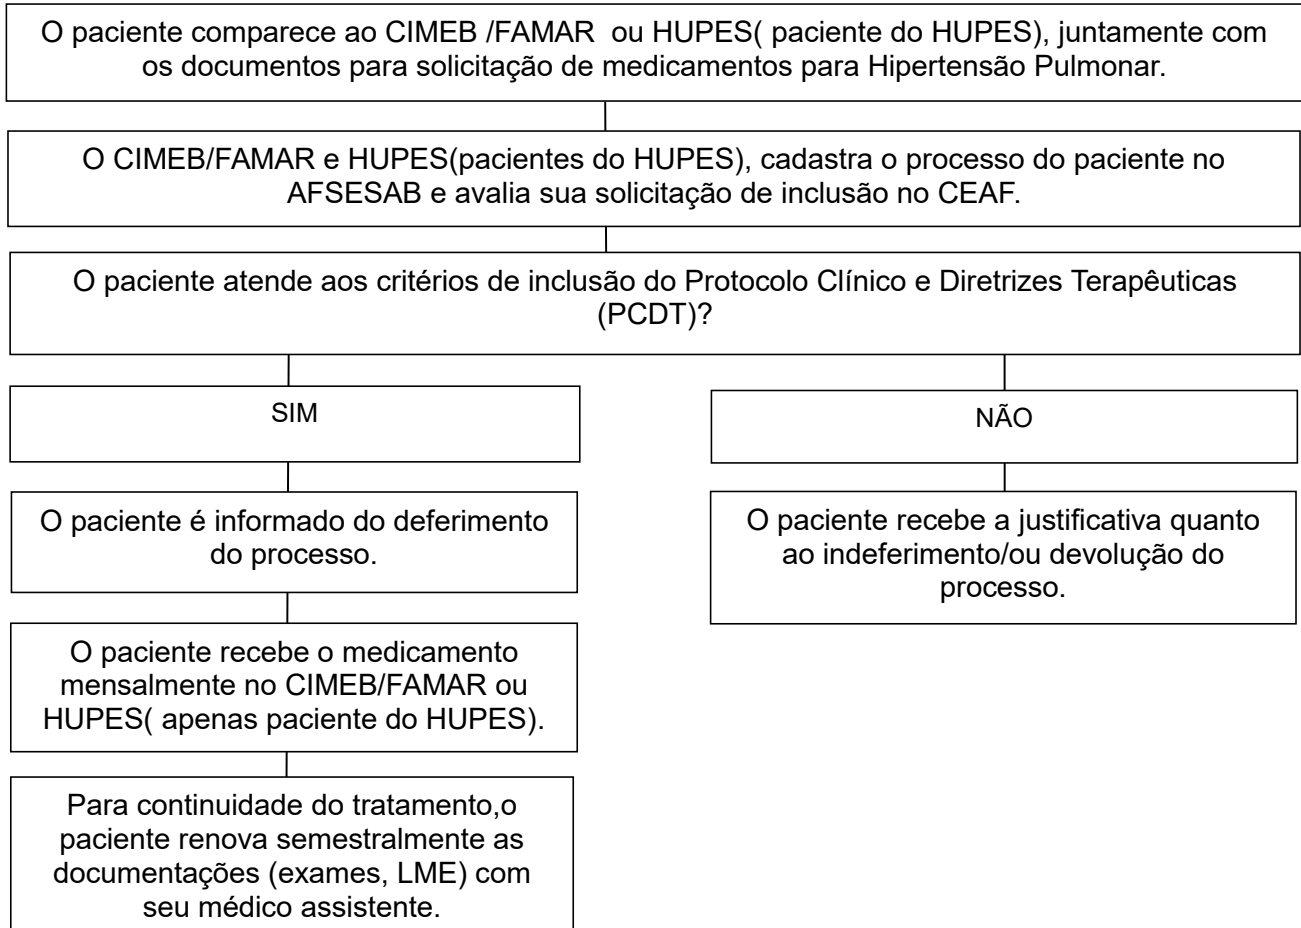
O paciente comparece ao CIMEB /FAMAR ou HUPES( paciente do HUPES), juntamente com os documentos para solicitação de medicamentos para Hipertensão Pulmonar.

O CIMEB/FAMAR e HUPES(pacientes do HUPES), cadastra o processo do paciente no AFSESAB e avalia sua solicitação de inclusão no CEAF.

O paciente atende aos critérios de inclusão do Protocolo Clínico e Diretrizes Terapêuticas (PCDT)?

SIM

O paciente é informado do deferimento do processo.

O paciente recebe o medicamento mensalmente no CIMEB/FAMAR ou HUPES( apenas paciente do HUPES).

Para continuidade do tratamento,o paciente renova semestralmente as documentações (exames, LME) com seu médico assistente.

NÃO

O paciente recebe a justificativa quanto ao indeferimento/ou devolução do processo.